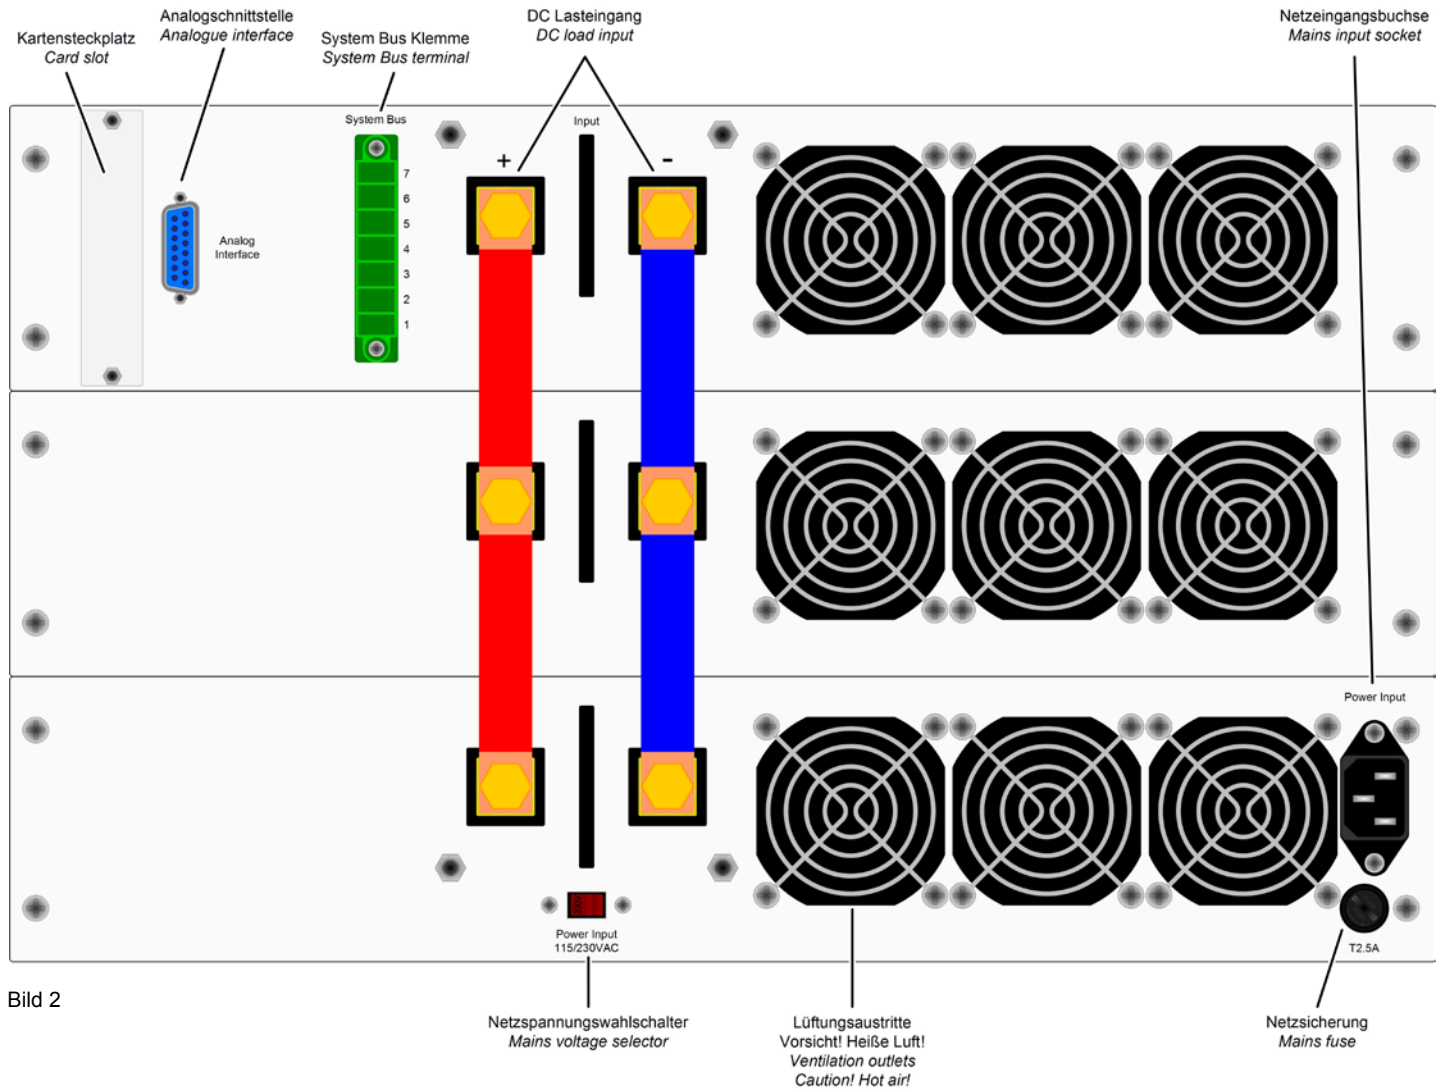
Kartensteckplatz
Card slot

Analogschnittstelle
Analogue interface

System Bus Klemme
System Bus terminal

DC Lasteingang
DC load input

Netzeingangsbuchse
Mains input socket

System Bus

7
6
5
4
3
2
1

Analog
Interface

Input

+

-

Power Input

Power Input
115/230VAC

T2.5A

Bild 2

Netzspannungswahlschalter
Mains voltage selector

Lüftungsaustritte
Vorsicht! Heiße Luft!
Ventilation outlets
Caution! Hot air!

Netzsicherung
Mains fuse